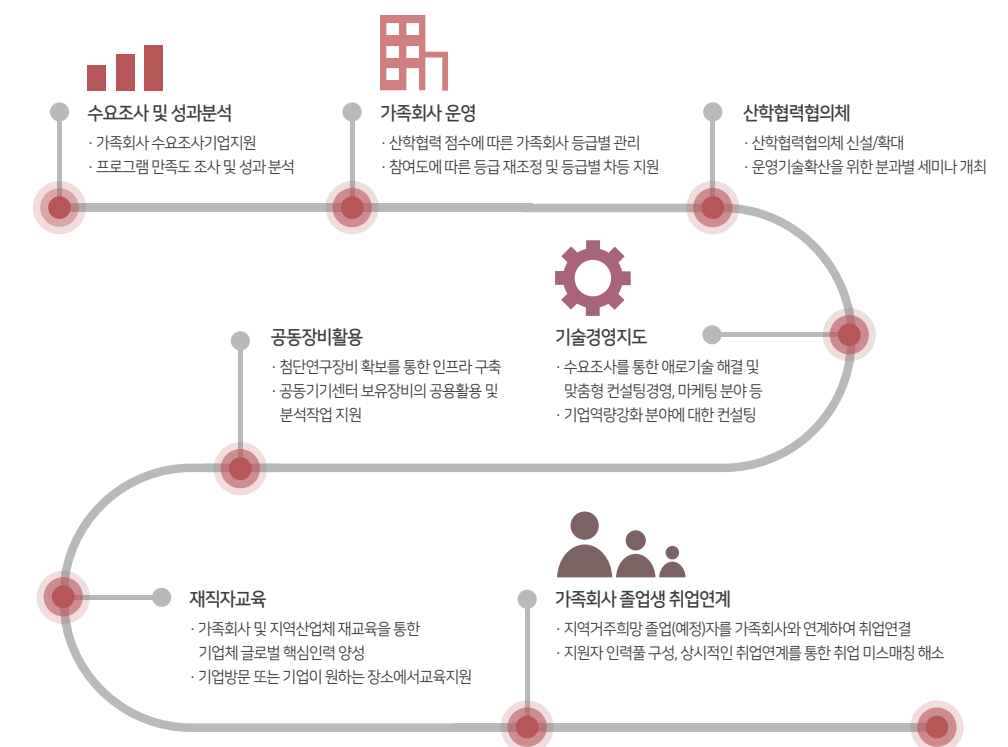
수요조사 및 성과분석

· 가족회사 수요조사기업지원
· 프로그램 만족도 조사 및 성과 분석

가족회사 운영

· 산학협력 점수에 따른 가족회사 등급별 관리
· 참여도에 따른 등급 재조정 및 등급별 차등 지원

산학협력협의체

· 산학협력협의체 신설/확대
· 운영기술확산을 위한 분과별 세미나 개최

공동장비활용

· 첨단연구장비 확보를 통한 인프라 구축
· 공동기기센터 보유장비의 공용활용 및 분석작업 지원

기술경영지도

· 수요조사를 통한 애로기술 해결 및 맞춤형 컨설팅경영, 마케팅 분야 등
· 기업역량강화 분야에 대한 컨설팅

재직자교육

· 가족회사 및 지역산업체 재교육을 통한 기업체 글로벌 핵심인력 양성
· 기업방문 또는 기업이 원하는 장소에서교육지원

가족회사 졸업생 취업연계

· 지역거주희망 졸업(예정)자를 가족회사와 연계하여 취업연결
· 지원자 인력풀 구성, 상시적인 취업연계를 통한 취업 미스매칭 해소